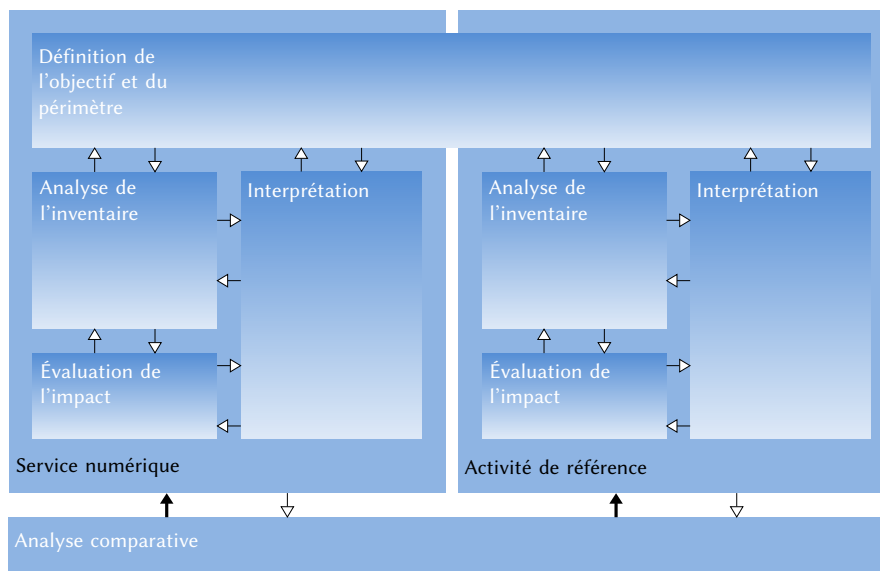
Définition de l’objectif et du périmètre

Analyse de l’inventaire

Interprétation

Évaluation de l’impact

Service numérique

Analyse de l’inventaire

Interprétation

Évaluation de l’impact

Activité de référence

Analyse comparative